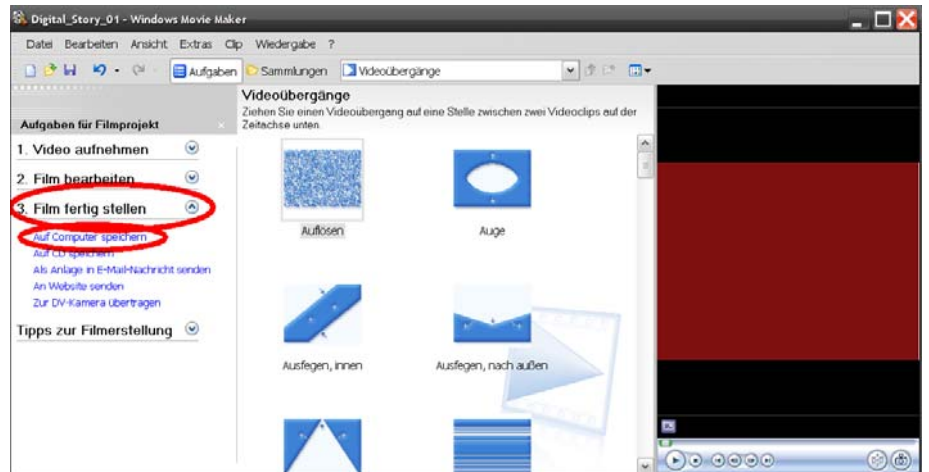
Digital_Story_01 - Windows Movie Maker

Datei Bearbeiten Ansicht Extras Clip Wiedergabe ?

Aufgaben Sammlungen Videoübergänge

Aufgaben für Filmprojekt

1. Video aufnehmen

2. Film bearbeiten

3. Film fertig stellen

Auf Computer speichern
Auf CD speichern
Als Anlage in E-Mail-Nachricht senden
An Website senden
Zur DV-Kamera übertragen

Tipps zur Filmerstellung

Videoübergänge

Ziehen Sie einen Videoübergang auf eine Stelle zwischen zwei Videoclips auf der Zeitachse unten.

Auflösen

Auge

Ausfegen, innen

Ausfegen, nach außen